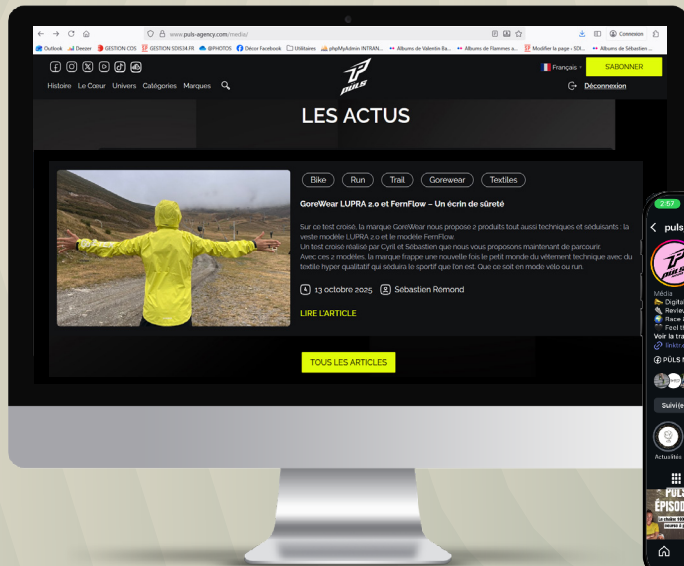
www.puls-agency.com/media/

Outlook Deezer GESTION CDS GESTION SDIS34.FR @PHOTOS Décor Facebook Utilitaires phpMyAdmin INTRAN... Albums de Valentin Ba... Albums de Flammes a... Modifier la page › SDI... Albums de Sébastien...

Connexion

Histoire Le Cœur Univers Catégories Marques

Français SABONNER

Déconnexion

LES ACTUS

Bike Run Trail Gorewear Textiles

GoreWear LUPRA 2.0 et FernFlow – Un écrin de sûreté

Sur ce test croisé, la marque GoreWear nous propose 2 produits tout aussi techniques et séduisants : la veste modèle LUPRA 2.0 et le modèle FernFlow.
Un test croisé réalisé par Cyril et Sébastien que nous vous proposons maintenant de parcourir.
Avec ces 2 modèles, la marque frappe une nouvelle fois le petit monde du vêtement technique avec du textile hyper qualitatif qui séduira le sportif que l'on est. Que ce soit en mode vélo ou run.

13 octobre 2025 Sébastien Rémond

LIRE L'ARTICLE

TOUS LES ARTICLES

2:57

puls

Média
Digital
Review
Race
Feel t
Voir la tra
linktr.ee
PULS
Suivi(e)
Actualités
PULS
ÉPISOD